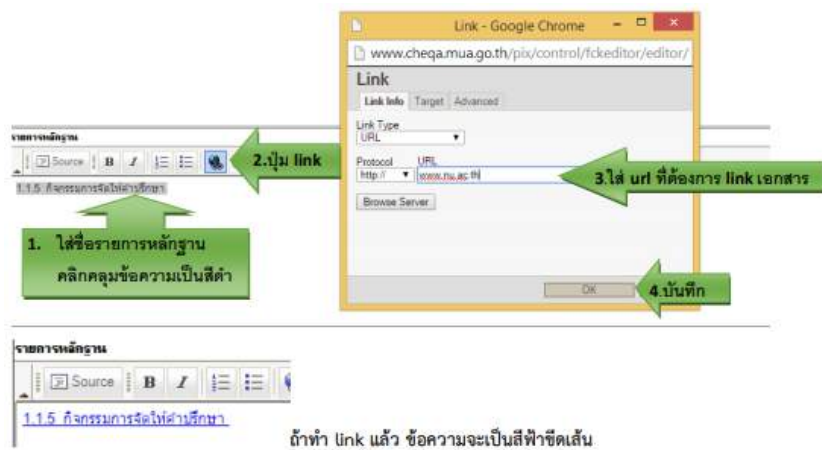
Link - Google Chrome

www.cheqa.mua.go.th/pix/control/fckeditor/editor/

Link

Link Info | Target | Advanced

Link Type
URL

Protocol URL
http:// www.nu.ac.th

Browse Server

OK

4.บันทึก

3.ใส่ url ที่ต้องการ link เอกสาร

รายการหลักฐาน

Source B I

2.ปุ่ม link

1.1.5 กิจกรรมการจัดให้คำปรึกษา

1. ใส่ชื่อรายการหลักฐาน
คลิกคลุมข้อความเป็นสีดำ

รายการหลักฐาน

Source B I

1.1.5 กิจกรรมการจัดให้คำปรึกษา

ถ้าทำ link แล้ว ข้อความจะเป็นสีฟ้าขีดเส้น